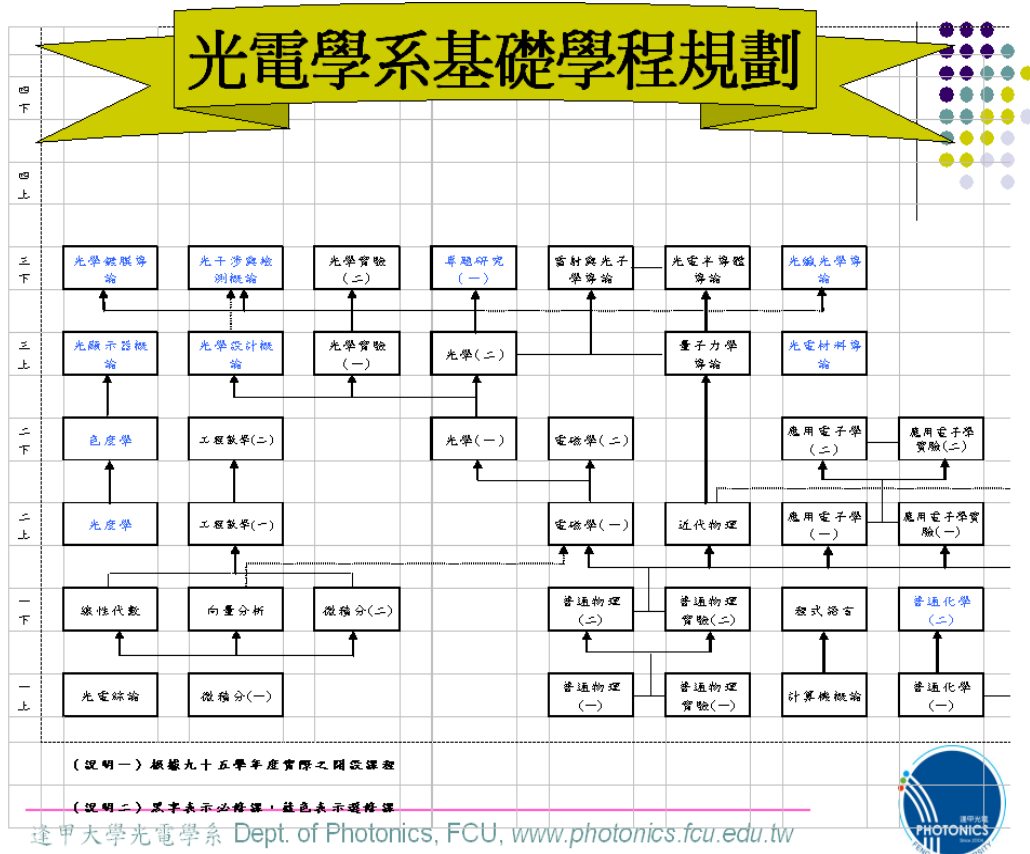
光電學系基礎學程規劃

四下

四上

三下

三上

二下

二上

一下

一上

光學鍍膜導論

光干涉與檢測概論

光學實驗(二)

專題研究(一)

雷射與光子學導論

光電半導體導論

光纖光學導論

光顯示器概論

光學設計概論

光學實驗(一)

光學(二)

量子力學導論

光電材料導論

色度學

工程數學(二)

光學(一)

電磁學(二)

應用電子學(二)

應用電子學實驗(二)

光度學

工程數學(一)

電磁學(一)

近代物理

應用電子學(一)

應用電子學實驗(一)

線性代數

向量分析

微積分(二)

普通物理(二)

普通物理實驗(二)

程式語言

普通化學(二)

光電綜論

微積分(一)

普通物理(一)

普通物理實驗(一)

計算機概論

普通化學(一)

(說明一)根據九十五學年度實際之開設課程

(說明二)黑字表示必修課,藍色表示選修課

逢甲大學光電學系 Dept. of Photonics, FCU, www.photonics.fcu.edu.tw

逢甲光電
PHOTONICS